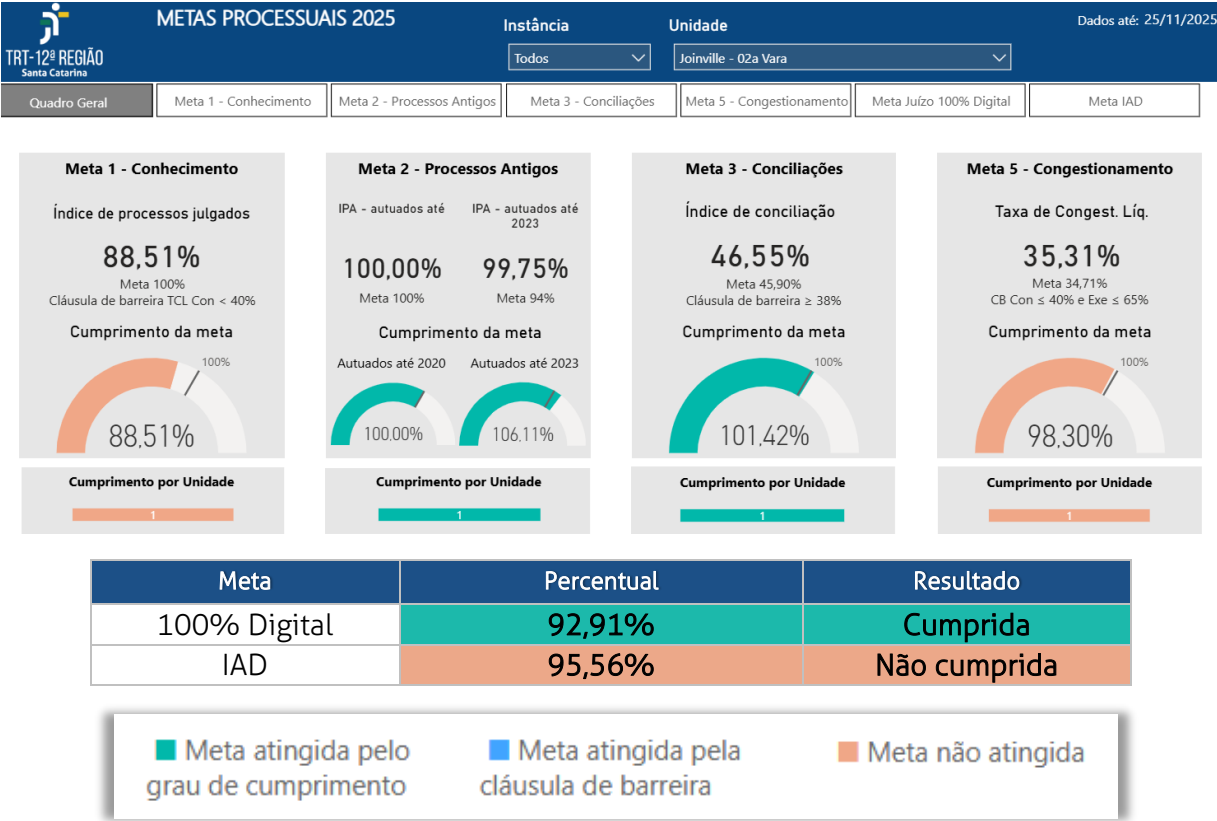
TRT-12ª REGIÃO
Santa Catarina

METAS PROCESSUAIS 2025

Instância
Todos

Unidade
Joinville - 02a Vara

Dados até: 25/11/2025

Quadro Geral | Meta 1 - Conhecimento | Meta 2 - Processos Antigos | Meta 3 - Conciliações | Meta 5 - Congestionamento | Meta Juízo 100% Digital | Meta IAD

Meta 1 - Conhecimento
Índice de processos julgados
88,51%
Meta 100%
Cláusula de barreira TCL Con < 40%
Cumprimento da meta
100%
88,51%
Cumprimento por Unidade
1

Meta 2 - Processos Antigos
IPA - autuados até
IPA - autuados até 2023
100,00%
Meta 100%
99,75%
Meta 94%
Cumprimento da meta
Autuados até 2020
Autuados até 2023
100,00%
106,11%
Cumprimento por Unidade
1

Meta 3 - Conciliações
Índice de conciliação
46,55%
Meta 45,90%
Cláusula de barreira ≥ 38%
Cumprimento da meta
100%
101,42%
Cumprimento por Unidade
1

Meta 5 - Congestionamento
Taxa de Congest. Líq.
35,31%
Meta 34,71%
CB Con ≤ 40% e Exe ≤ 65%
Cumprimento da meta
100%
98,30%
Cumprimento por Unidade
1

| Meta | Percentual | Resultado |
|---|---|---|
| 100% Digital | 92,91% | Cumprida |
| IAD | 95,56% | Não cumprida |

Meta atingida pelo grau de cumprimento
Meta atingida pela cláusula de barreira
Meta não atingida